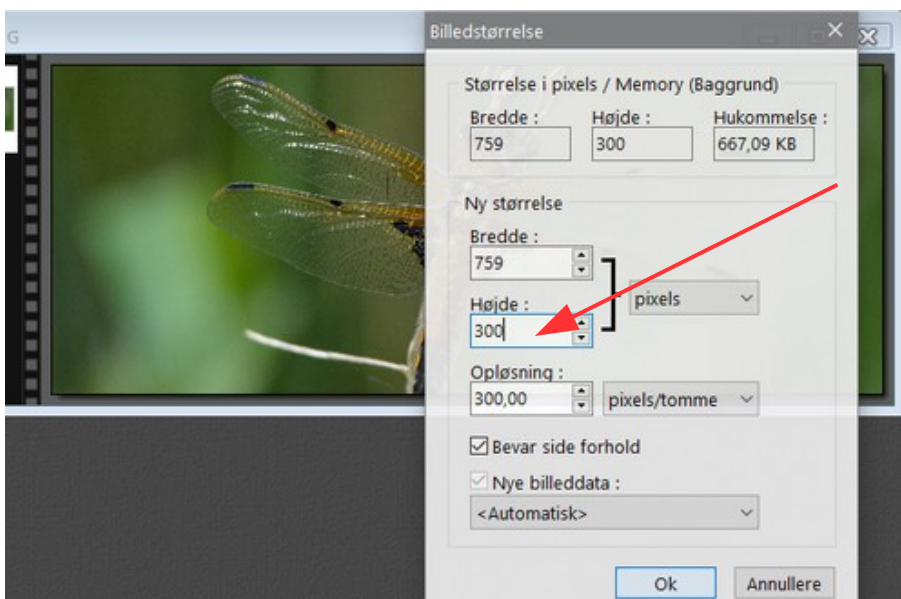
G

Billedstørrelse

Størrelse i pixels / Memory (Baggrund)

Bredde :
759

Højde :
300

Hukommelse :
667,09 KB

Ny størrelse

Bredde :
759

Højde :
300

pixels

Opløsning :
300,00

pixels/tomme

Bevar side forhold

Nye billeddata :

<Automatisk>

Ok

Annullere